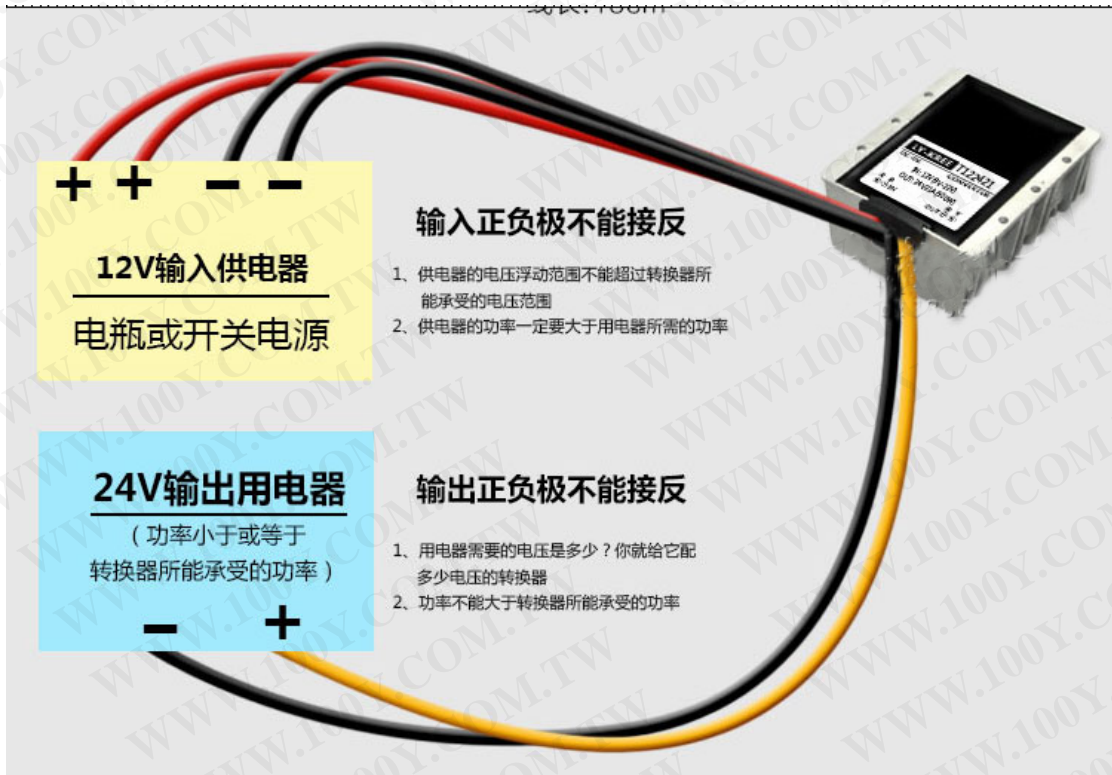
线长:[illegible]

+ + − −

12V输入供电器

电瓶或开关电源

输入正负极不能接反

1、供电器的电压浮动范围不能超过转换器所能承受的电压范围

2、供电器的功率一定要大于用电器所需的功率

24V输出用电器

（功率小于或等于转换器所能承受的功率）

− +

输出正负极不能接反

1、用电器需要的电压是多少？你就给它配多少电压的转换器

2、功率不能大于转换器所能承受的功率

LV-KREE T12S21

WWW.100Y.COM.TW